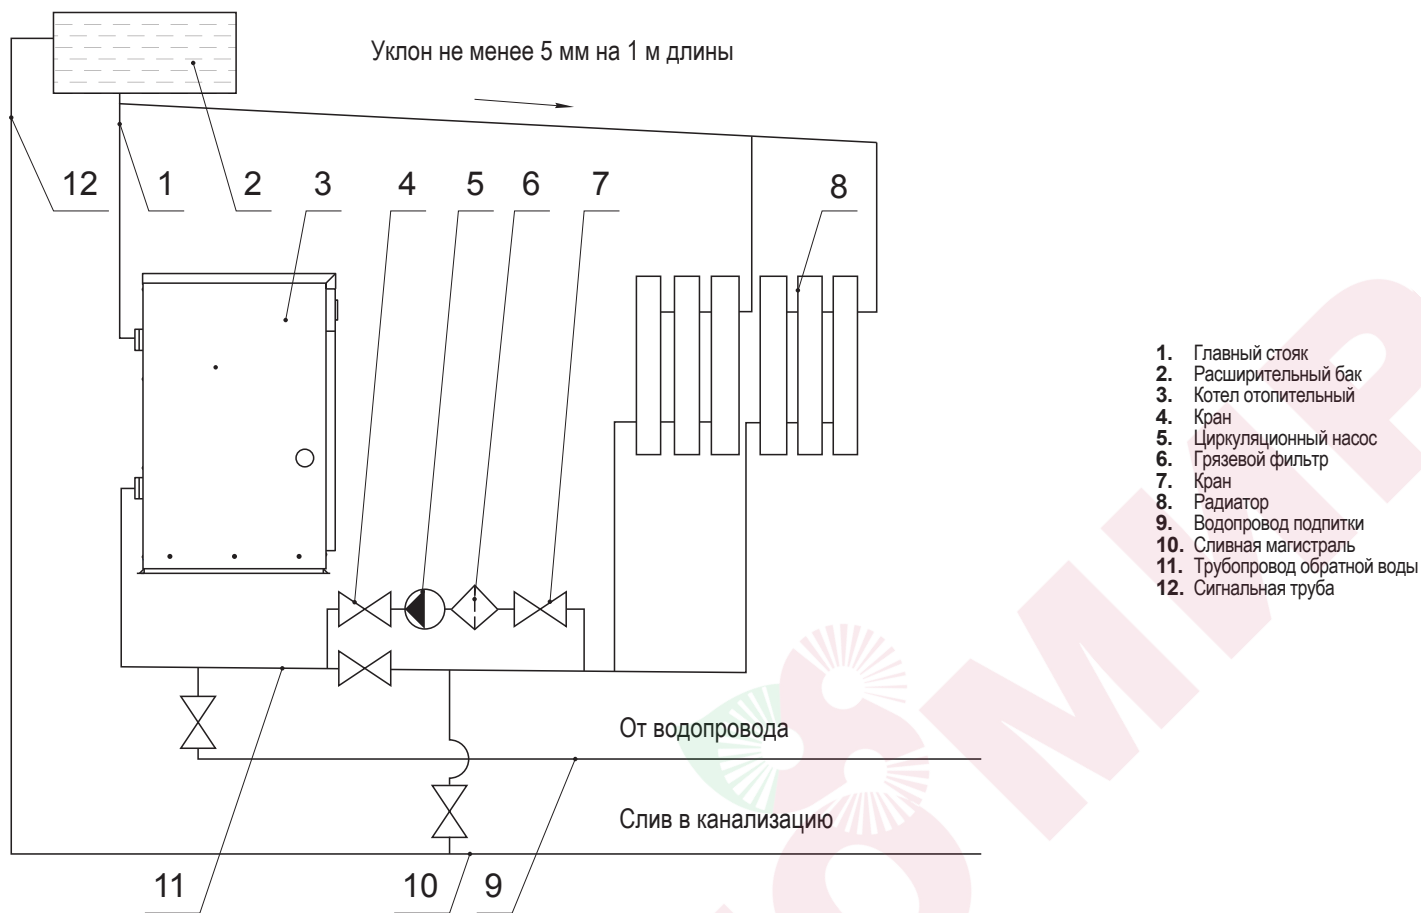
Уклон не менее 5 мм на 1 м длины

12 1 2 3 4 5 6 7 8

От водопровода

Слив в канализацию

11 10 9

**1.** Главный стояк
**2.** Расширительный бак
**3.** Котел отопительный
**4.** Кран
**5.** Циркуляционный насос
**6.** Грязевой фильтр
**7.** Кран
**8.** Радиатор
**9.** Водопровод подпитки
**10.** Сливная магистраль
**11.** Трубопровод обратной воды
**12.** Сигнальная труба